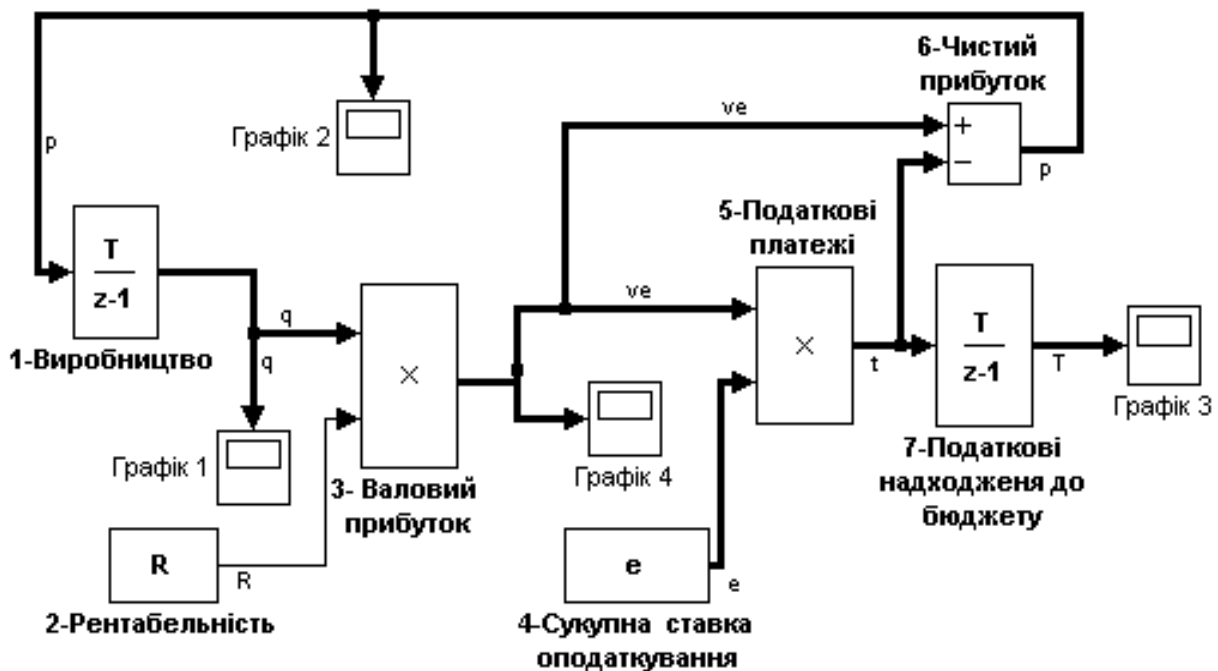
6-Чистий прибуток

Графік 2

p

ve

+

−

p

5-Податкові платежі

$\frac{T}{z-1}$

ve

q

q

1-Виробництво

×

×

t

$\frac{T}{z-1}$

T

Графік 3

Графік 1

3- Валовий прибуток

Графік 4

7-Податкові надходженя до бюджету

R

R

e

e

2-Рентабельність

4-Сукупна ставка оподаткування